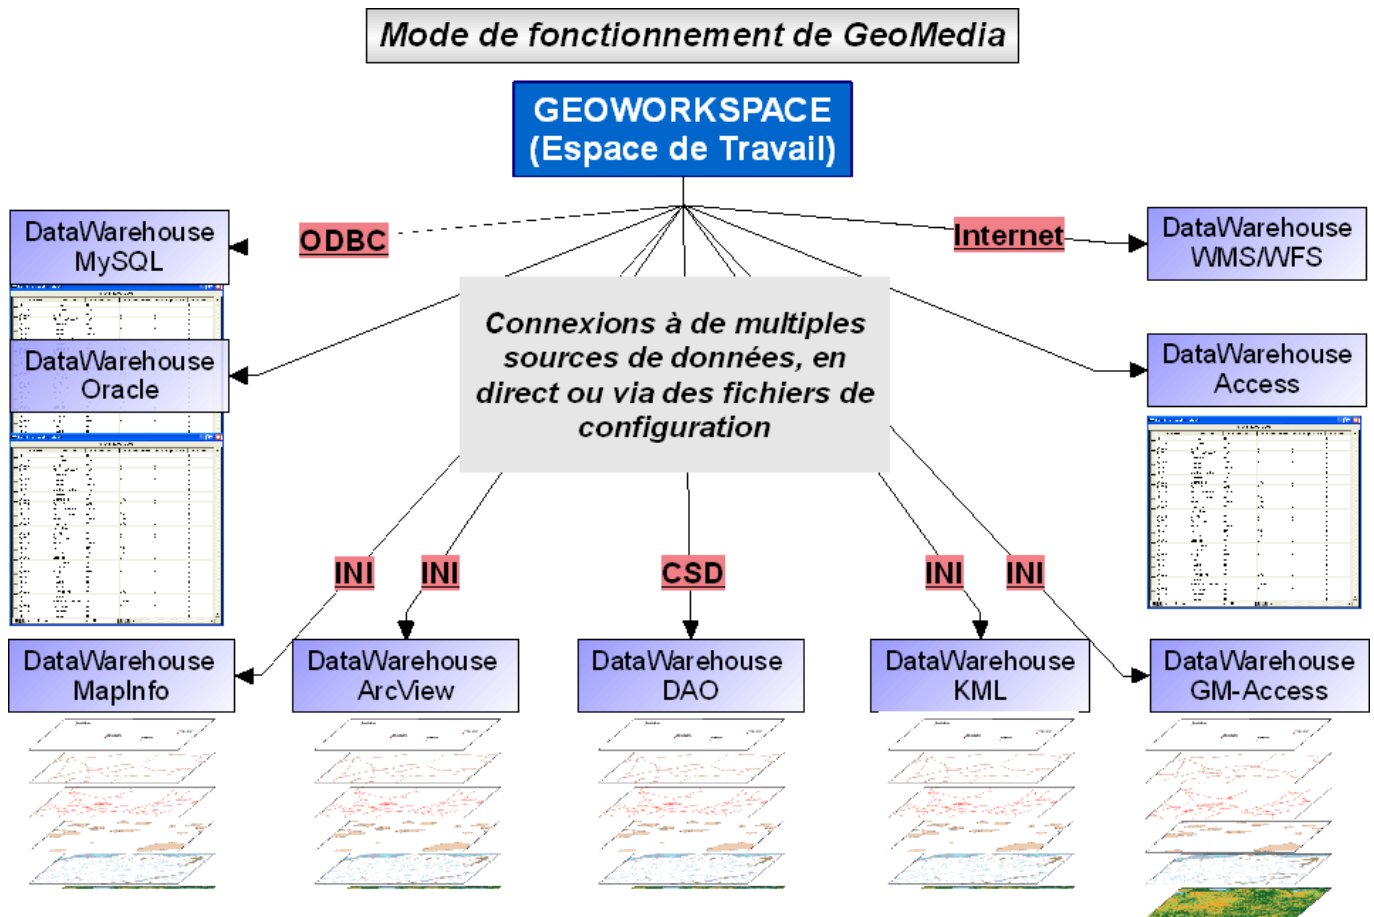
Mode de fonctionnement de GeoMedia

GEOWORKSPACE
(Espace de Travail)

DataWarehouse MySQL

ODBC

Internet

DataWarehouse WMS/WFS

DataWarehouse Oracle

Connexions à de multiples sources de données, en direct ou via des fichiers de configuration

DataWarehouse Access

INI

INI

CSD

INI

INI

DataWarehouse MapInfo

DataWarehouse ArcView

DataWarehouse DAO

DataWarehouse KML

DataWarehouse GM-Access